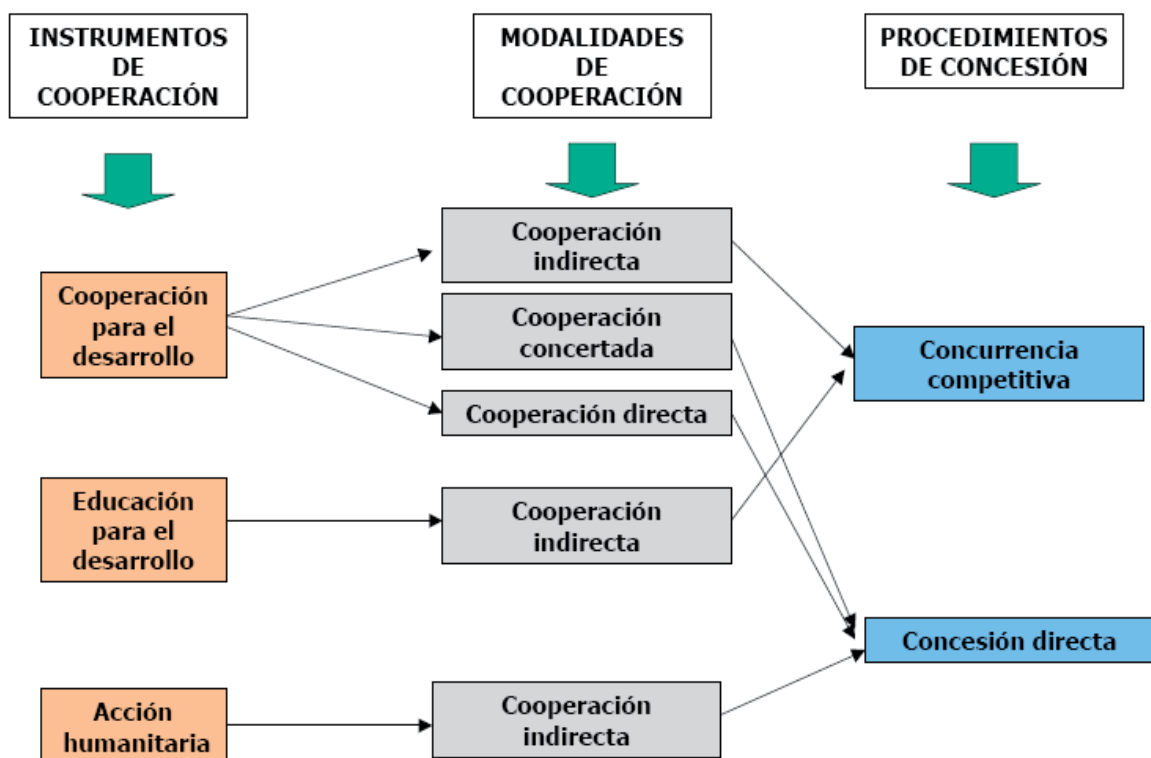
INSTRUMENTOS DE COOPERACIÓN

MODALIDADES DE COOPERACIÓN

PROCEDIMIENTOS DE CONCESIÓN

Cooperación para el desarrollo

Cooperación indirecta

Cooperación concertada

Cooperación directa

Concurrencia competitiva

Educación para el desarrollo

Cooperación indirecta

Concesión directa

Acción humanitaria

Cooperación indirecta